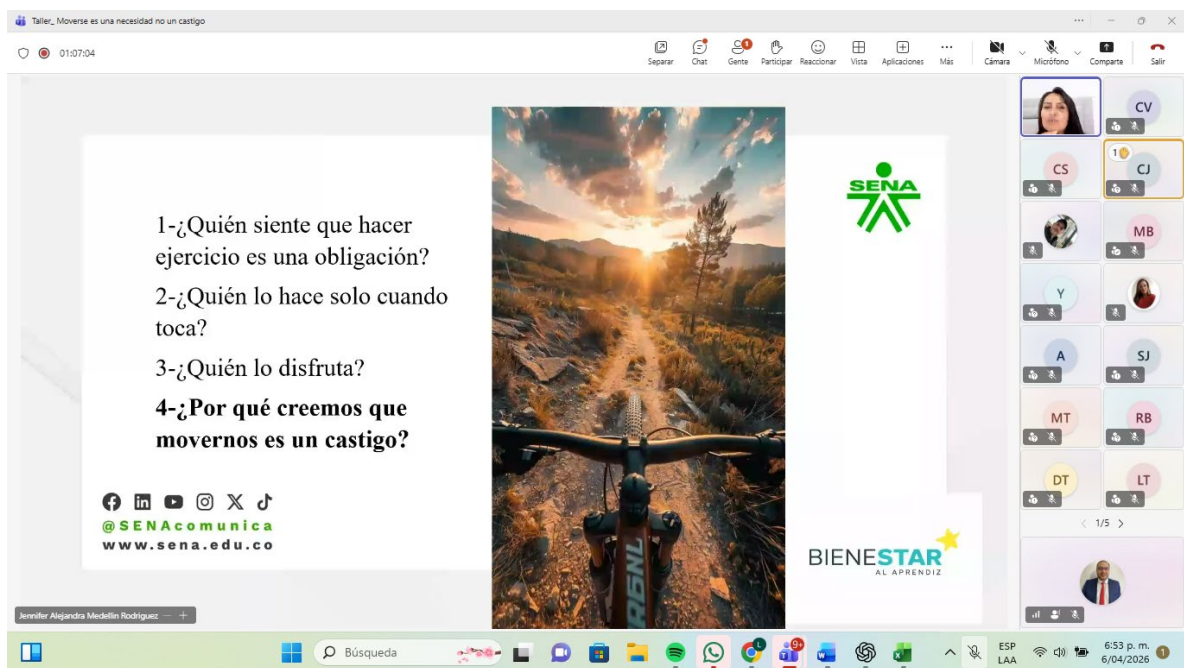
Taller_ Moverse es una necesidad no un castigo

01:07:04

Separar Chat Gente Participar Reaccionar Vista Aplicaciones Más Cámara Micrófono Comparte Salir

1-¿Quién siente que hacer ejercicio es una obligación?

2-¿Quién lo hace solo cuando toca?

3-¿Quién lo disfruta?

**4-¿Por qué creemos que movernos es un castigo?**

@SENAcomunica
www.sena.edu.co

SENA

BIENESTAR
AL APRENDIZ

CV
CS
CJ
MB
Y
A
SJ
MT
RB
DT
LT
1/5

Jennifer Alejandra Medellin Rodriguez

Búsqueda

ESP
LAA

6:53 p. m.
6/04/2026